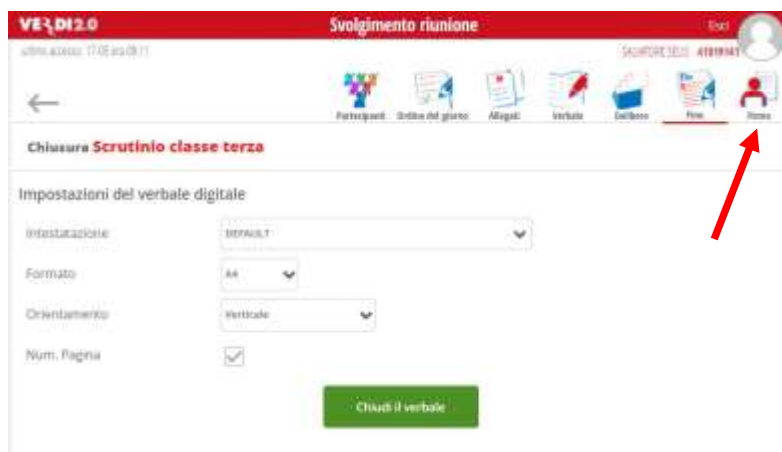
VERDI2.0

Svolgimento riunione

Esci

ultimo accesso: 17.05 alle 08.11

SALVATORE SELLI 41819147

Partecipanti

Ordine del giorno

Allegati

Verbale

Delibere

Fine

Firma

Chiusura Scrutinio classe terza

Impostazioni del verbale digitale

Intestazione

DEFAULT

Formato

A4

Orientamento

Verticale

Num. Pagina

Chiudi il verbale